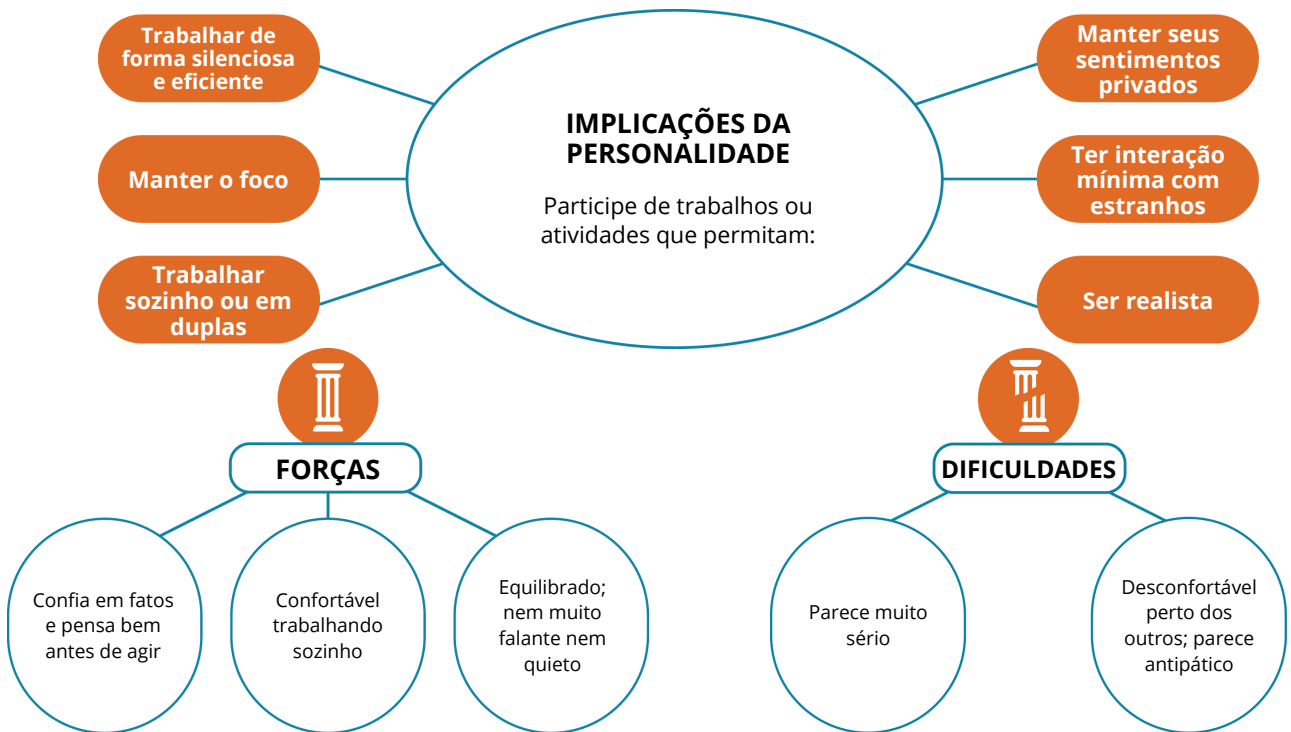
IMPLICAÇÕES DA PERSONALIDADE

Participe de trabalhos ou atividades que permitam:

Trabalhar de forma silenciosa e eficiente

Manter o foco

Trabalhar sozinho ou em duplas

Manter seus sentimentos privados

Ter interação mínima com estranhos

Ser realista

FORÇAS

Confia em fatos e pensa bem antes de agir

Confortável trabalhando sozinho

Equilibrado; nem muito falante nem quieto

DIFICULDADES

Parece muito sério

Desconfortável perto dos outros; parece antipático